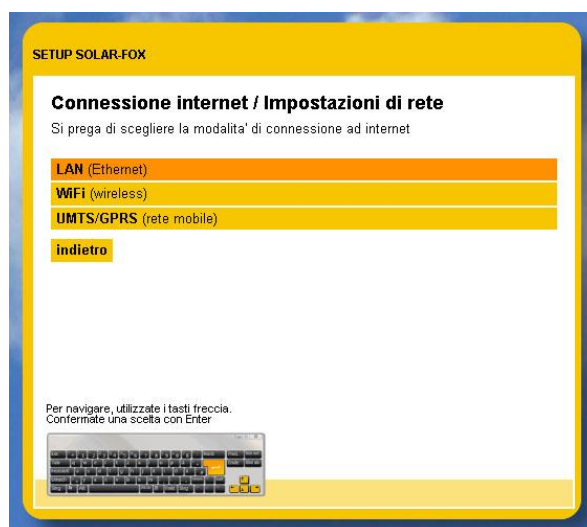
SETUP SOLAR-FOX

Connessione internet / Impostazioni di rete

Si prega di scegliere la modalita' di connessione ad internet

LAN (Ethernet)

WiFi (wireless)

UMTS/GPRS (rete mobile)

indietro

Per navigare, utilizzate i tasti freccia.
Confermate una scelta con Enter